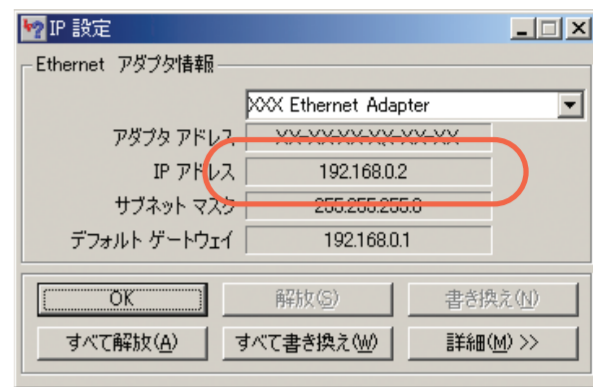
IP 設定

Ethernet アダプタ情報

XXX Ethernet Adapter

アダプタ アドレス XX-XX-XX-XX-XX-XX

IP アドレス 192.168.0.2

サブネット マスク 255.255.255.0

デフォルト ゲートウェイ 192.168.0.1

OK
解放(S)
書き換え(N)
すべて解放(A)
すべて書き換え(W)
詳細(M) >>